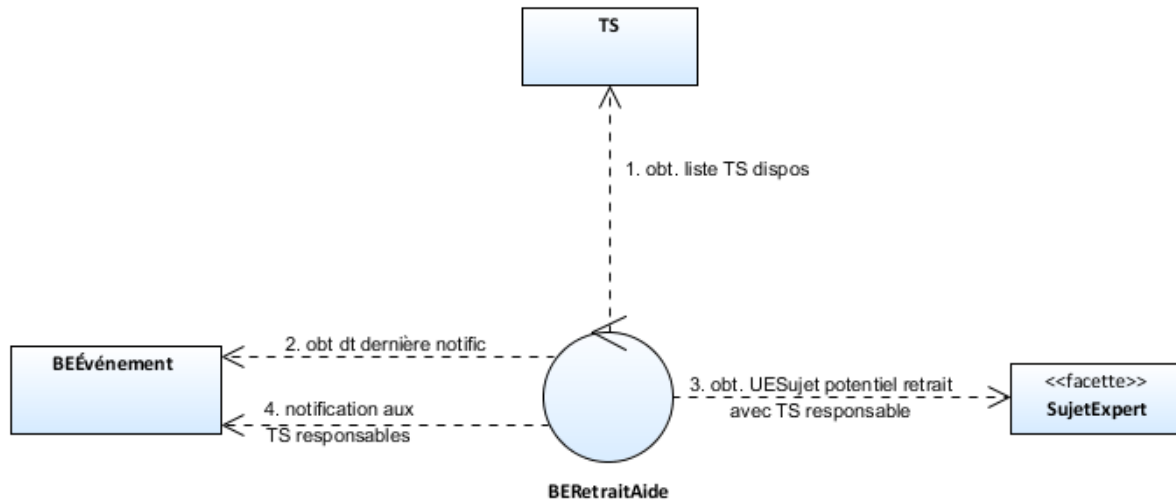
TS

1. obt. liste TS dispos

BEÉvénement

2. obt dt dernière notific

4. notification aux TS responsables

3. obt. UESujet potentiel retrait avec TS responsable

<<facette>>
SujetExpert

BERetraitAide